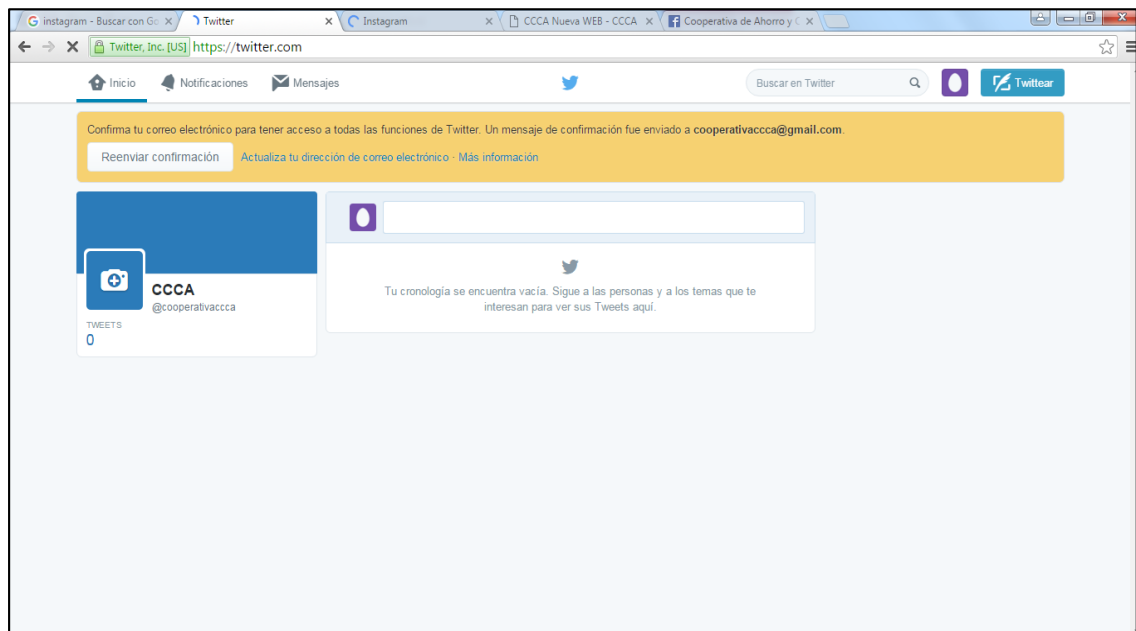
instagram - Buscar con Go ×
Twitter ×
Instagram ×
CCCA Nueva WEB - CCCA ×
Cooperativa de Ahorro y C ×

Twitter, Inc. [US] https://twitter.com

Inicio
Notificaciones
Mensajes
Buscar en Twitter
Twittear

Confirma tu correo electrónico para tener acceso a todas las funciones de Twitter. Un mensaje de confirmación fue enviado a cooperativaccca@gmail.com.

Reenviar confirmación
Actualiza tu dirección de correo electrónico · Más información

CCCA
@cooperativaccca
TWEETS
0

Tu cronología se encuentra vacía. Sigue a las personas y a los temas que te interesan para ver sus Tweets aquí.